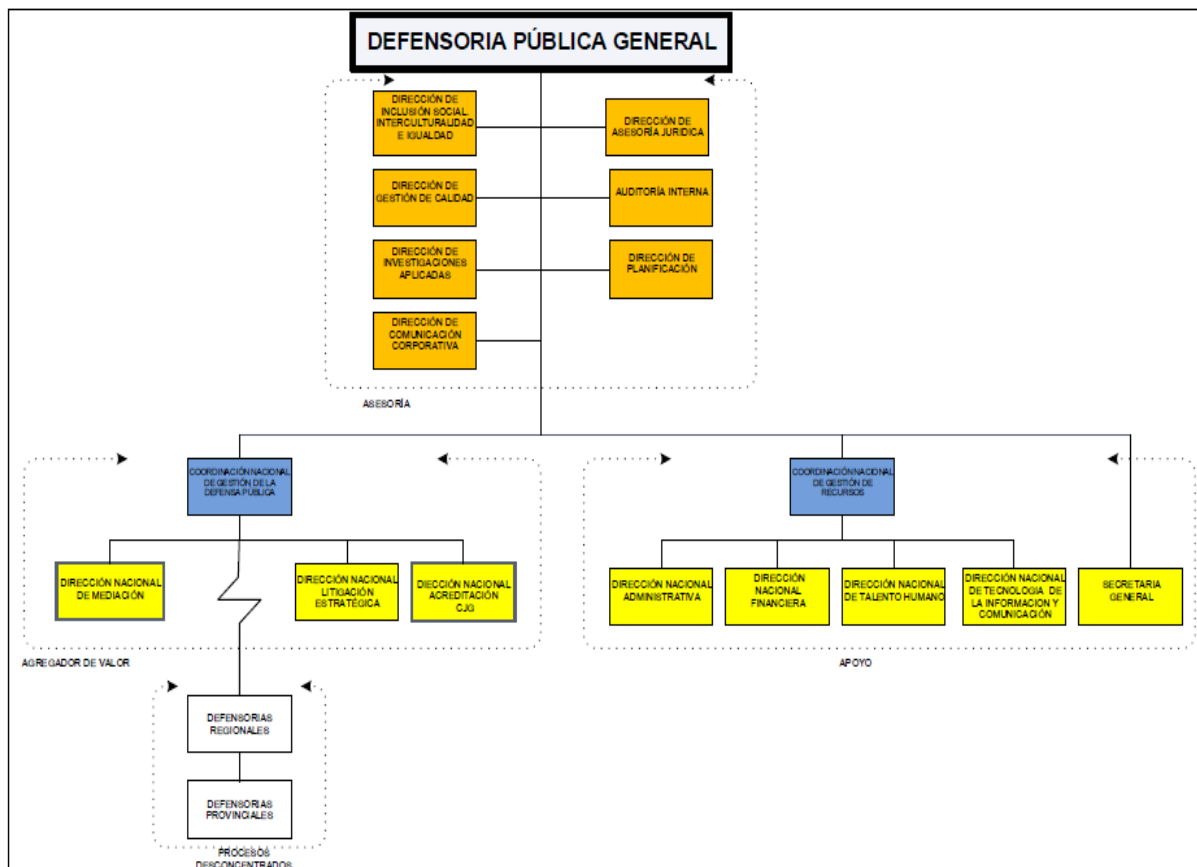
DEFENSORIA PÚBLICA GENERAL

DIRECCIÓN DE INCLUSIÓN SOCIAL INTERCULTURALIDAD E IGUALDAD

DIRECCIÓN DE ASESORÍA JURIDICA

DIRECCIÓN DE GESTIÓN DE CALIDAD

AUDITORÍA INTERNA

DIRECCIÓN DE INVESTIGACIONES APLICADAS

DIRECCIÓN DE PLANIFICACIÓN

DIRECCIÓN DE COMUNICACIÓN CORPORATIVA

ASESORÍA

COORDINACIÓN NACIONAL DE GESTIÓN DE LA DEFENSA PÚBLICA

DIRECCIÓN NACIONAL DE MEDIACIÓN

DIRECCIÓN NACIONAL LITIGACIÓN ESTRATÉGICA

DIRECCIÓN NACIONAL ACREDITACIÓN CJG

AGREGADOR DE VALOR

COORDINACIÓN NACIONAL DE GESTIÓN DE RECURSOS

DIRECCIÓN NACIONAL ADMINISTRATIVA

DIRECCIÓN NACIONAL FINANCIERA

DIRECCIÓN NACIONAL DE TALENTO HUMANO

DIRECCIÓN NACIONAL DE TECNOLOGIA DE LA INFORMACION Y COMUNICACIÓN

SECRETARIA GENERAL

APOYO

DEFENSORIAS REGIONALES

DEFENSORIAS PROVINCIALES

PROCESOS DESCONCENTRADOS